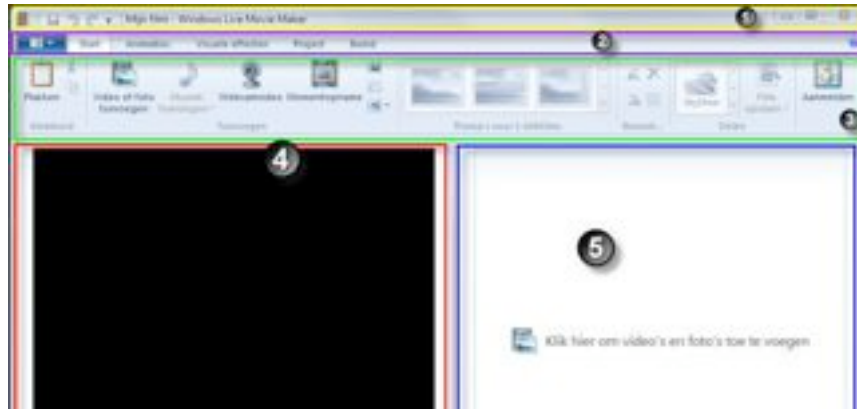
Mijn film - Windows Live Movie Maker
1
Start Animaties Visuele effecten Project Beeld
2
Plakken Video et foto toevoegen Muziek toevoegen Webcamvideo Momentopname
Klembord Toevoegen Thema's voor AutoFilm Bewerken Delen
SkyDrive Film opslaan Aanmelden
3
4
5
Klik hier om video's en foto's toe te voegen